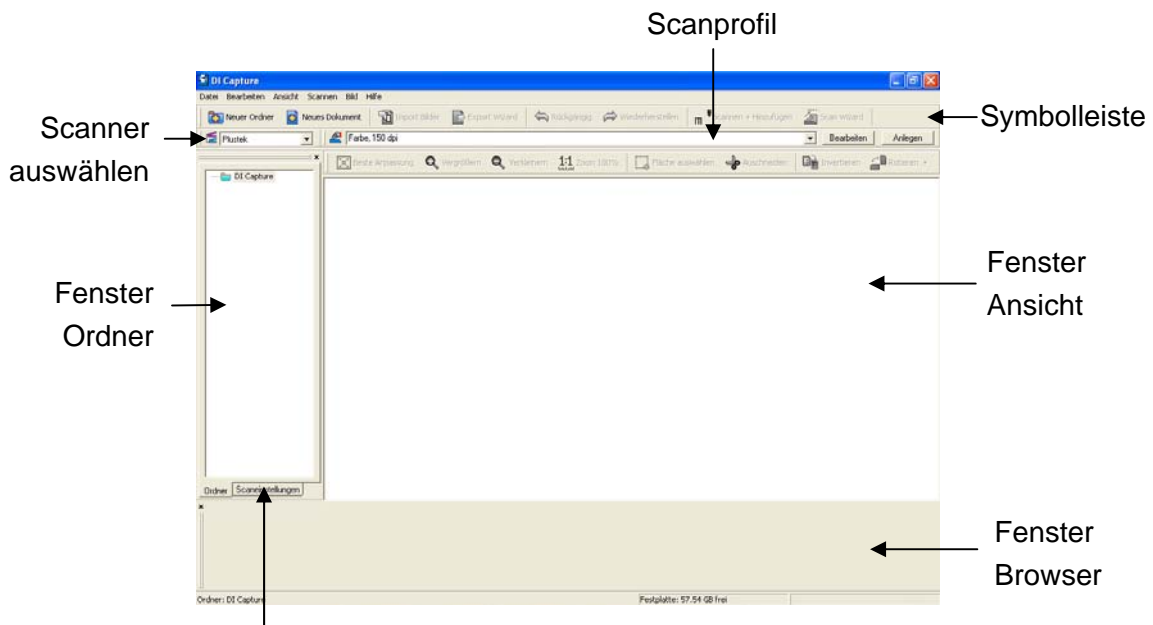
Scanprofil

DI Capture

Datei Bearbeiten Ansicht Scannen Bild Hilfe

Neuer Ordner Neues Dokument Import Bilder Export Wizard Rückgängig Wiederherstellen Scannen + Hinzufügen Scan wizard

Symbolleiste

Scanner auswählen

Plustek

Farbe, 150 dpi

Bearbeiten Anlegen

Beste Anpassung Vergrößern Verkleinern 1:1 Zoom 100% Fläche auswählen Ausschneiden Invertieren Rotieren

DI Capture

Fenster Ordner

Fenster Ansicht

Ordner Scanneinstellungen

Fenster Browser

Ordner: DI Capture

Festplatte: 57.54 GB frei